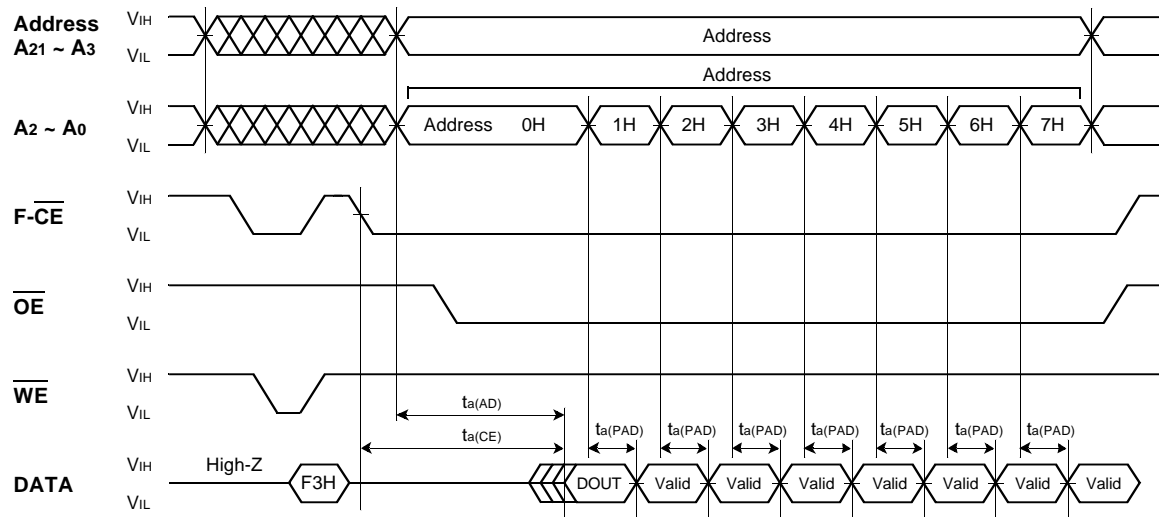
Address $A_{21} \sim A_3$

$V_{IH}$

$V_{IL}$

Address

Address

$A_2 \sim A_0$

$V_{IH}$

$V_{IL}$

Address 0H

1H

2H

3H

4H

5H

6H

7H

F-$\overline{CE}$

$V_{IH}$

$V_{IL}$

$\overline{OE}$

$V_{IH}$

$V_{IL}$

$\overline{WE}$

$V_{IH}$

$V_{IL}$

$t_{a(AD)}$

$t_{a(CE)}$

$t_{a(PAD)}$

$t_{a(PAD)}$

$t_{a(PAD)}$

$t_{a(PAD)}$

$t_{a(PAD)}$

$t_{a(PAD)}$

$t_{a(PAD)}$

DATA

$V_{IH}$

$V_{IL}$

High-Z

F3H

DOUT

Valid

Valid

Valid

Valid

Valid

Valid

Valid